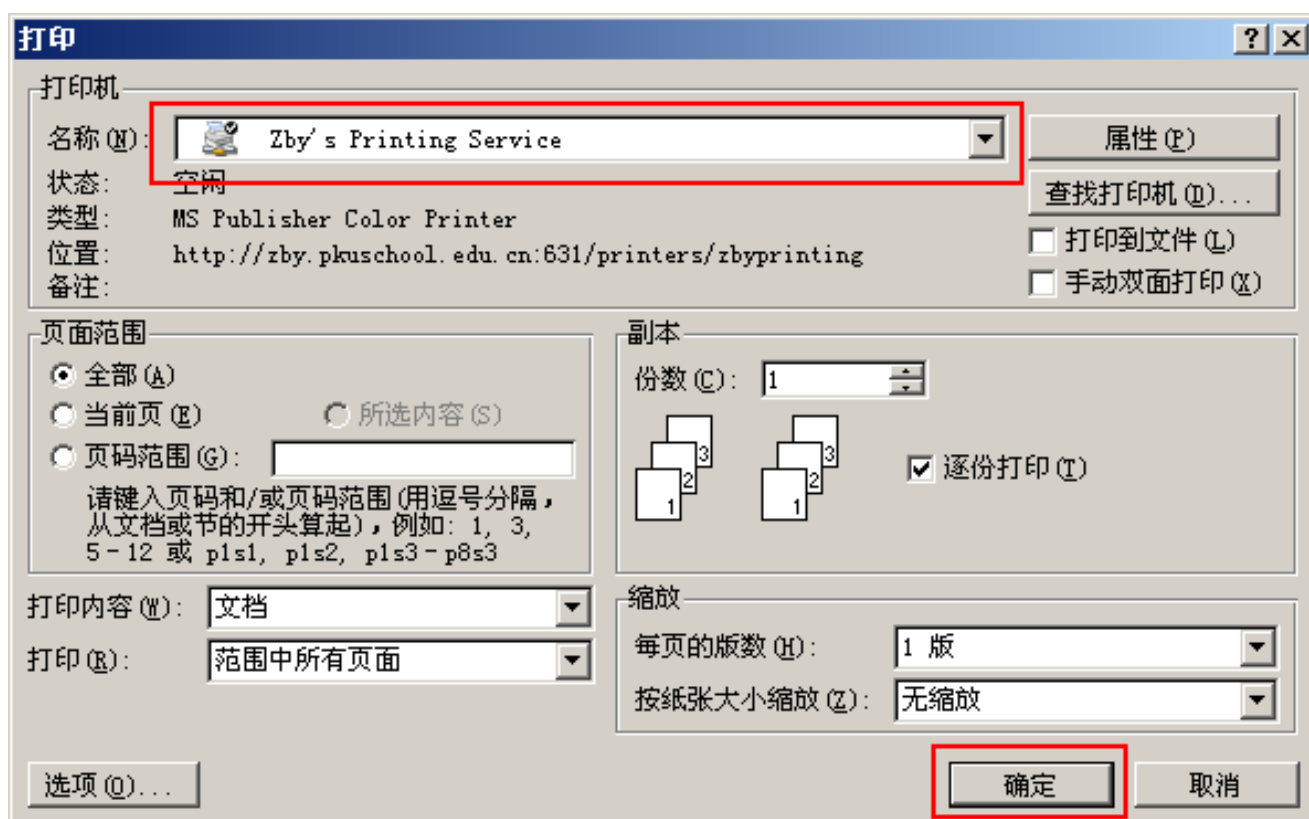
打印

? X

打印机

名称(N): Zby's Printing Service

属性(P)

状态: 空闲

查找打印机(D)...

类型: MS Publisher Color Printer

位置: http://zby.pkuschool.edu.cn:631/printers/zbyprinting

打印到文件(L)

备注:

手动双面打印(X)

页面范围

全部(A)

当前页(E)

所选内容(S)

页码范围(G):

请键入页码和/或页码范围(用逗号分隔，从文档或节的开头算起)，例如：1, 3, 5－12 或 p1s1, p1s2, p1s3－p8s3

副本

份数(C): 1

3 2 1 3 2 1

逐份打印(T)

打印内容(W): 文档

打印(R): 范围中所有页面

缩放

每页的版数(H): 1 版

按纸张大小缩放(Z): 无缩放

选项(O)...

确定

取消